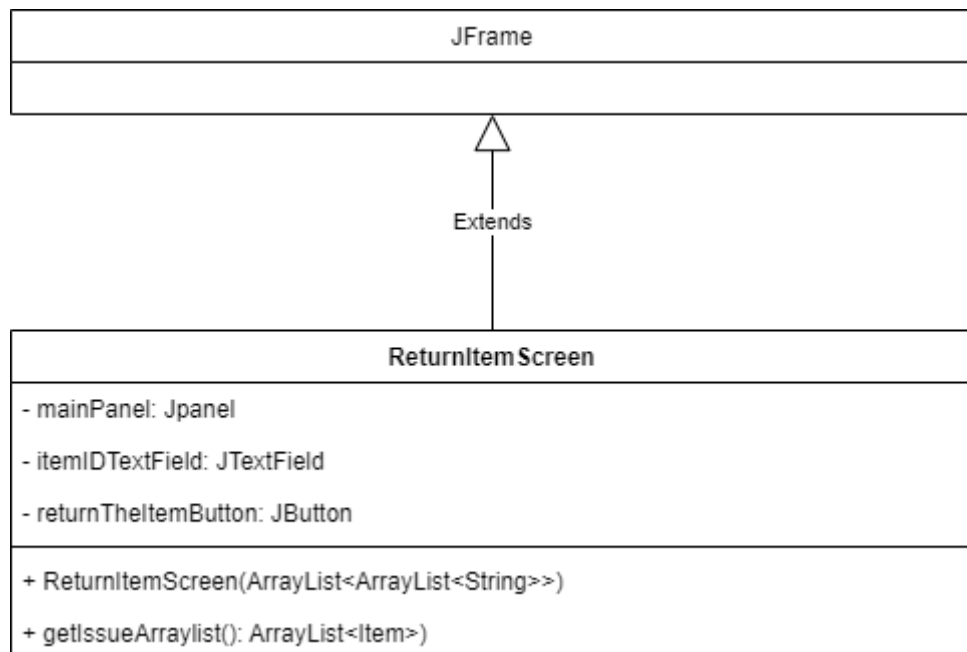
JFrame

Extends

ReturnItem Screen

- mainPanel: Jpanel

- itemIDTextField: JTextField

- returnTheItemButton: JButton

+ ReturnItemScreen(ArrayList<ArrayList<String>>)

+ getIssueArraylist(): ArrayList<Item>)